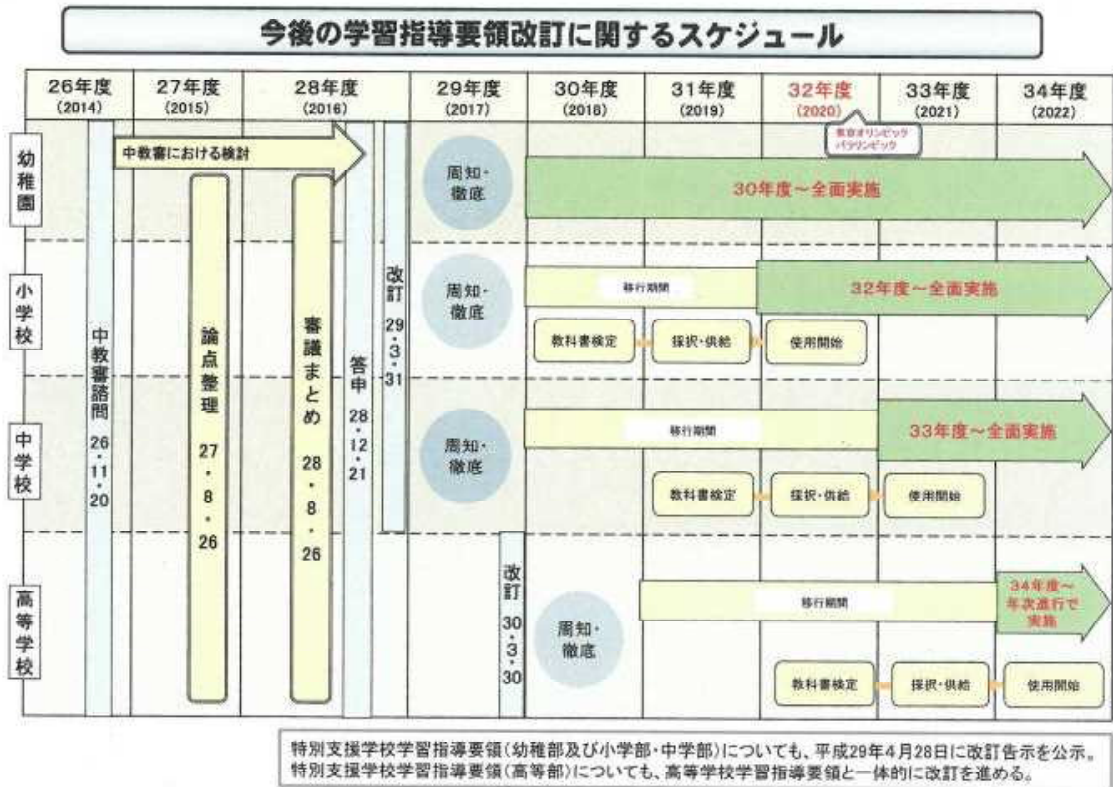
今後の学習指導要領改訂に関するスケジュール

| | 26年度 (2014) | 27年度 (2015) | 28年度 (2016) | 29年度 (2017) | 30年度 (2018) | 31年度 (2019) | 32年度 (2020) | 33年度 (2021) | 34年度 (2022) |
|---|---|---|---|---|---|---|---|---|---|

東京オリンピック パラリンピック

幼稚園
中教審における検討
周知・徹底
30年度～全面実施

小学校
周知・徹底
移行期間
32年度～全面実施
教科書検定
採択・供給
使用開始

中学校
周知・徹底
移行期間
33年度～全面実施
教科書検定
採択・供給
使用開始

高等学校
周知・徹底
移行期間
34年度～年次進行で実施
教科書検定
採択・供給
使用開始

中教審諮問 26・11・20
論点整理 27・8・26
審議まとめ 28・8・26
答申 28・12・21
改訂 29・3・31
改訂 30・3・30

特別支援学校学習指導要領(幼稚部及び小学部・中学部)についても、平成29年4月28日に改訂告示を公示。
特別支援学校学習指導要領(高等部)についても、高等学校学習指導要領と一体的に改訂を進める。